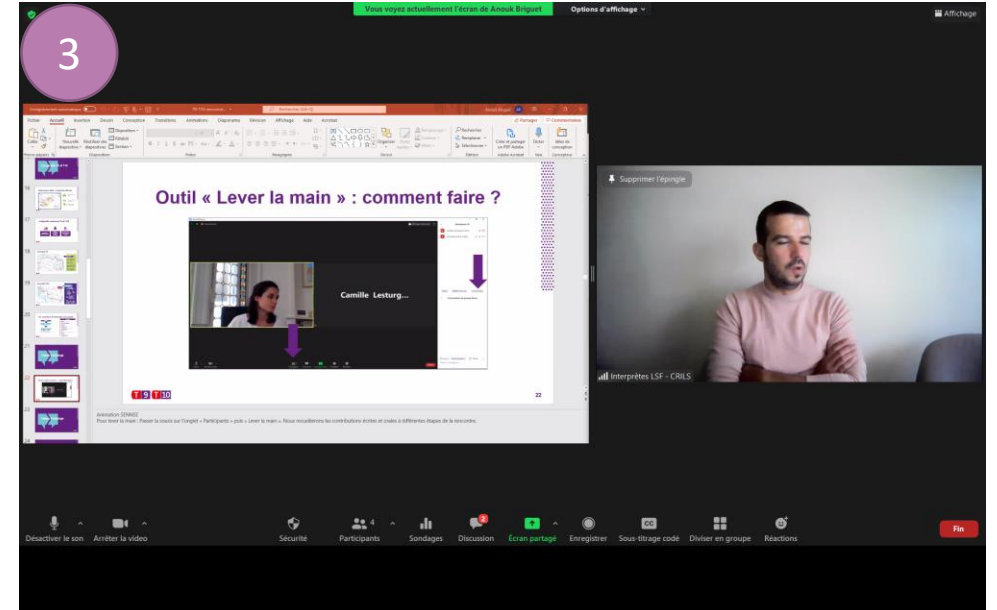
Vous voyez actuellement l'écran de Anouk Briguet

Options d'affichage

Affichage

3

Fichier Accueil Insertion Dessin Conception Transitions Animations Diaporama Révision Affichage Aide Acrobat

Partager Commentaires

Outil « Lever la main » : comment faire ?

Camille Lesturg...

T9 T10

22

Animation SONNEE

Pour lever la main : Passer la souris sur l'onglet « Participants » puis « Lever la main ». Nous recueillerons les contributions écrites et orales à différentes étapes de la rencontre.

Supprimer l'épingle

Interprètes LSF - CRILS

Désactiver le son

Arrêter la vidéo

Sécurité

Participants 4

Sondages

Discussion 2

Écran partagé

Enregistrer

Sous-titrage codé

Diviser en groupe

Réactions

Fin